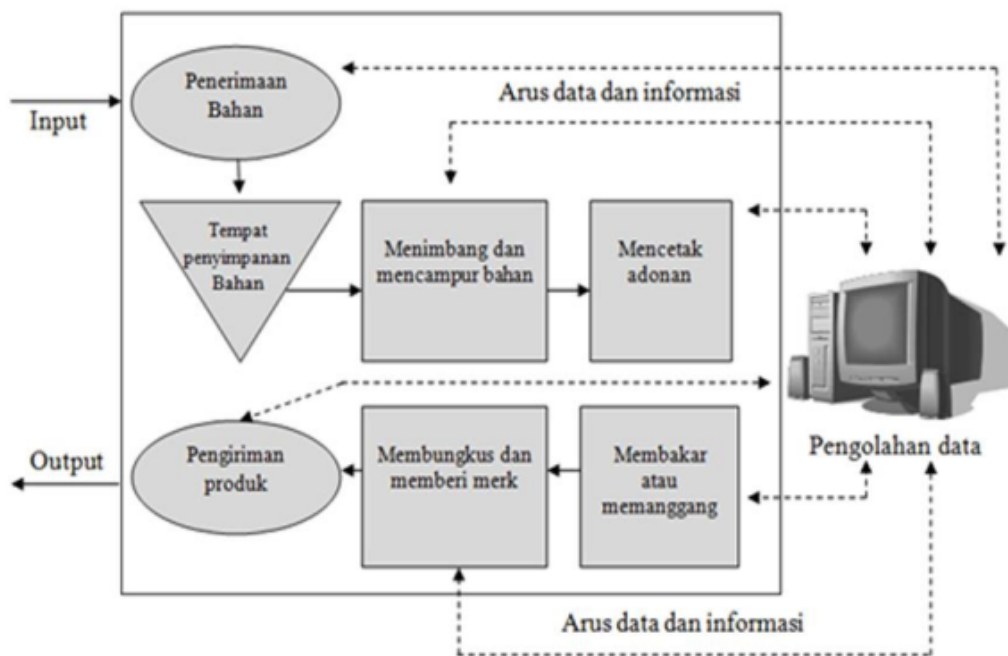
Penerimaan Bahan

Arus data dan informasi

Input

Tempat penyimpanan Bahan

Menimbang dan mencampur bahan

Mencetak adonan

Output

Pengiriman produk

Membungkus dan memberi merk

Membakar atau memanggang

Pengolahan data

Arus data dan informasi